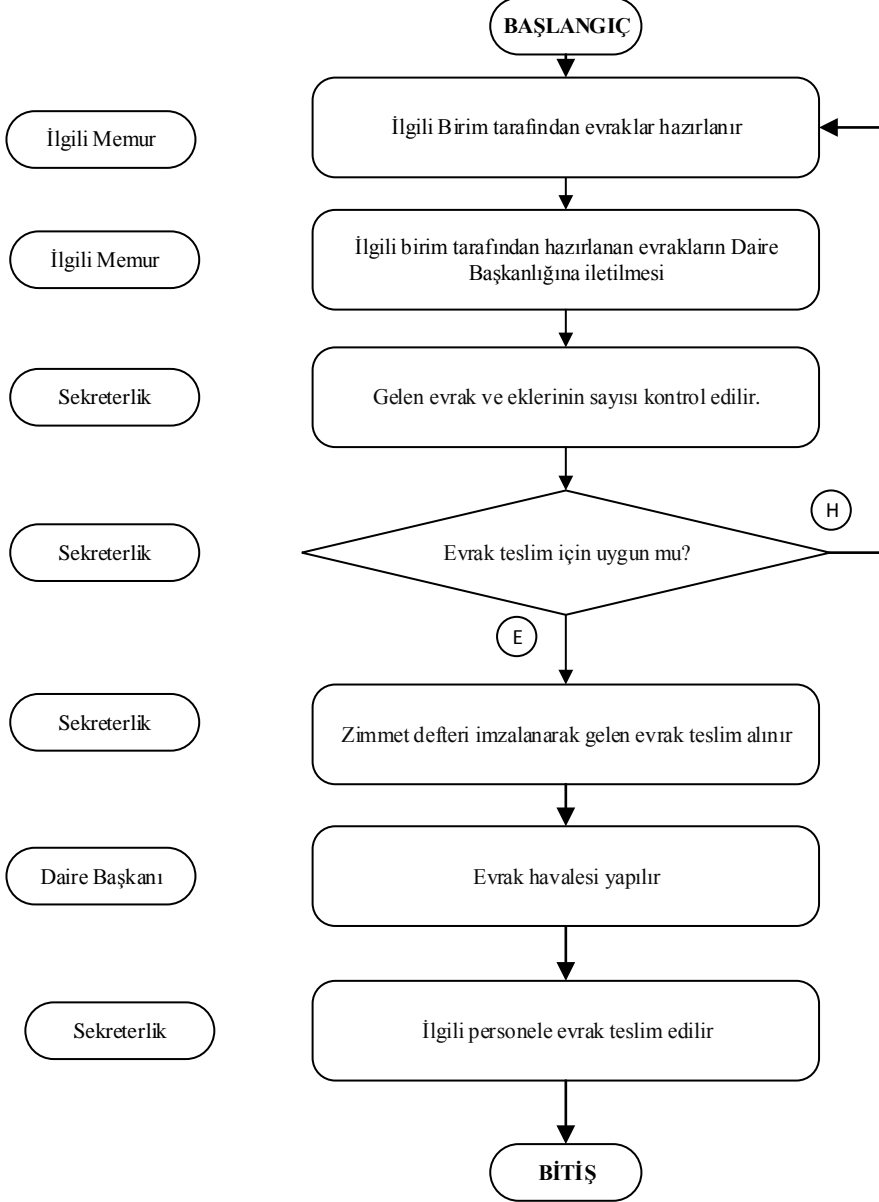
BAŞLANGIÇ

İlgili Memur

İlgili Birim tarafından evraklar hazırlanır

İlgili Memur

İlgili birim tarafından hazırlanan evrakların Daire Başkanlığına iletilmesi

Sekreterlik

Gelen evrak ve eklerinin sayısı kontrol edilir.

Sekreterlik

Evrak teslim için uygun mu?

H

E

Sekreterlik

Zimmet defteri imzalanarak gelen evrak teslim alınır

Daire Başkanı

Evrak havalesi yapılır

Sekreterlik

İlgili personele evrak teslim edilir

BİTİŞ